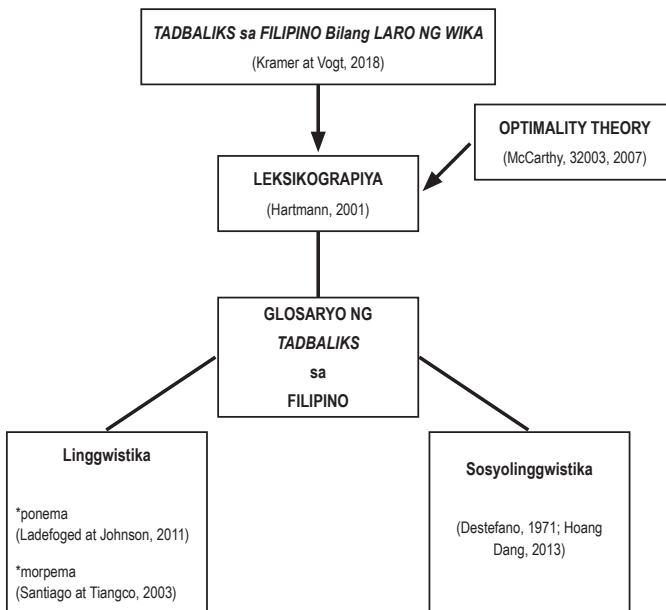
*TADBALIKS sa FILIPINO Bilang LARO NG WIKA*

(Kramer at Vogt, 2018)

**OPTIMALITY THEORY**

(McCarthy, 32003, 2007)

**LEKSIKOGRAPIYA**

(Hartmann, 2001)

**GLOSARYO NG *TADBALIKS* sa FILIPINO**

**Linggwistika**

*ponema
(Ladefoged at Johnson, 2011)

*morpema
(Santiago at Tiangco, 2003)

**Sosyolinggwistika**

(Destefano, 1971; Hoang Dang, 2013)